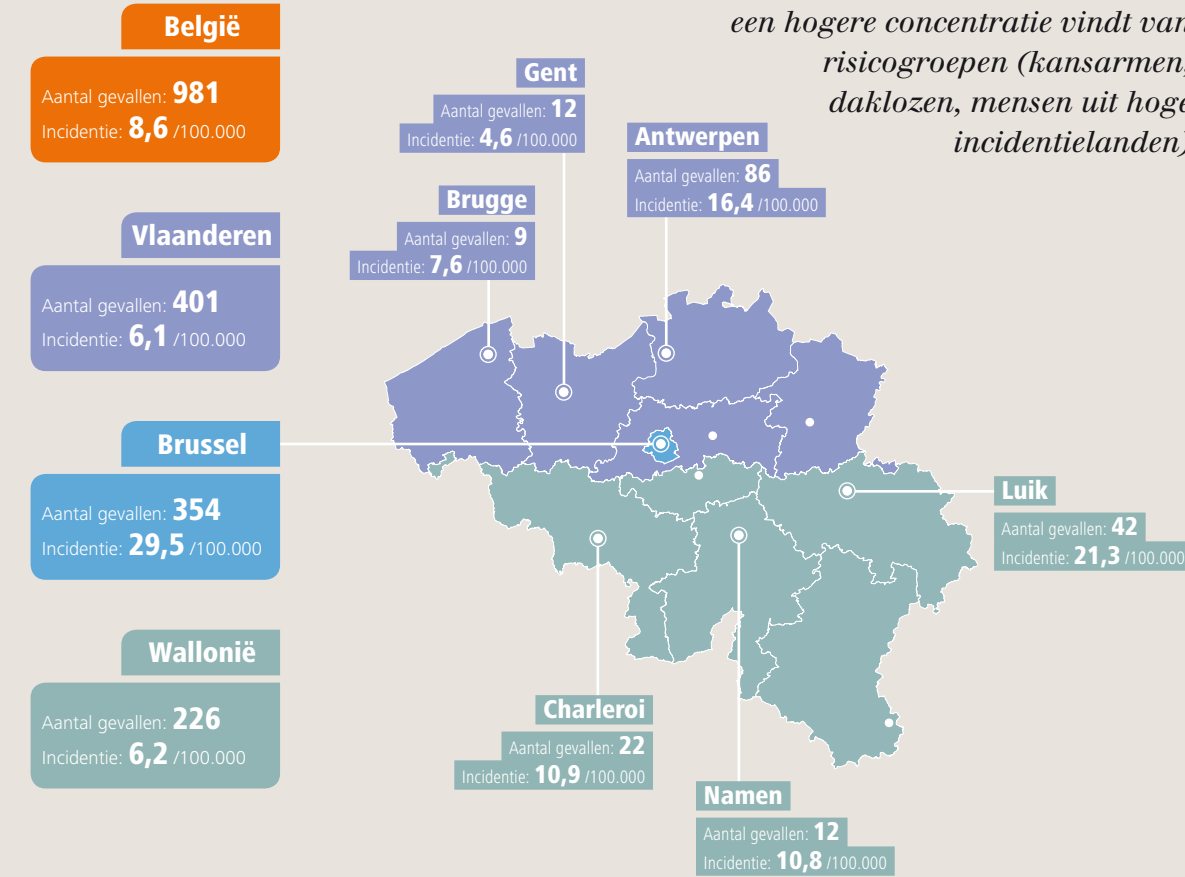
een hogere concentratie vindt van risicogroepen (kansarmen, daklozen, mensen uit hoge incidentielanden)

België
Aantal gevallen: 981
Incidentie: 8,6 /100.000

Vlaanderen
Aantal gevallen: 401
Incidentie: 6,1 /100.000

Brussel
Aantal gevallen: 354
Incidentie: 29,5 /100.000

Wallonië
Aantal gevallen: 226
Incidentie: 6,2 /100.000

Gent
Aantal gevallen: 12
Incidentie: 4,6 /100.000

Brugge
Aantal gevallen: 9
Incidentie: 7,6 /100.000

Antwerpen
Aantal gevallen: 86
Incidentie: 16,4 /100.000

Luik
Aantal gevallen: 42
Incidentie: 21,3 /100.000

Charleroi
Aantal gevallen: 22
Incidentie: 10,9 /100.000

Namen
Aantal gevallen: 12
Incidentie: 10,8 /100.000